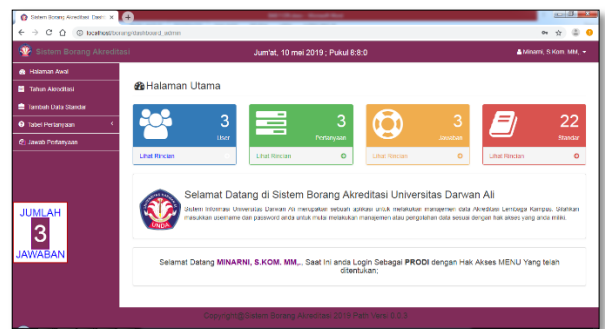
Sistem Borang Akreditasi Dash ×

localhost/borang/dashboard_admin

Sistem Borang Akreditasi

Jum'at, 10 mei 2019 ; Pukul 8:8:0

Minarni, S.Kom. MM,

Halaman Awal

Tahun Akreditasi

Tambah Data Standar

Tabel Pertanyaan

Jawab Pertanyaan

JUMLAH

3

JAWABAN

Halaman Utama

3

User

Lihat Rincian

3

Pertanyaan

Lihat Rincian

3

Jawaban

Lihat Rincian

22

Standar

Lihat Rincian

Selamat Datang di Sistem Borang Akreditasi Universitas Darwan Ali

Sistem Informasi Universitas Darwan Ali merupakan sebuah aplikasi untuk melakukan manajemen data Akreditasi Lembaga Kampus. Silahkan masukkan username dan password anda untuk mulai melakukan manajemen atau pengolahan data sesuai dengan hak akses yang anda miliki.

UNDA

Selamat Datang MINARNI, S.KOM. MM,, Saat Ini anda Login Sebagai PRODI dengan Hak Akses MENU Yang telah ditentukan;

Copyright@ Sistem Borang Akreditasi 2019 Path Versi 0.0.9